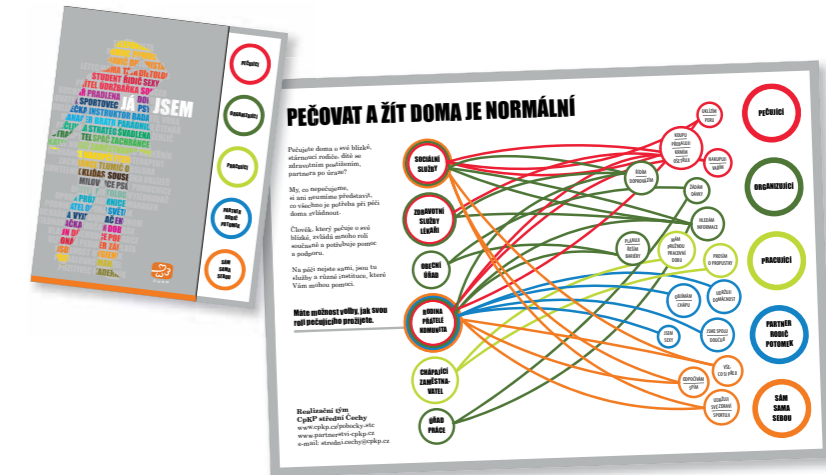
JÁ JSEM

STUDENT RODIČ SEXY
PRADLENA
SPORTOVEC
KLIDAS SOUSE

PEČUJÍCÍ
ORGANIZUJÍCÍ
PRACUJÍCÍ
PARTNER RODIČ POTOMEK
SÁM SAMA SEBOU

PEČOVAT A ŽÍT DOMA JE NORMÁLNÍ

Pečujete doma o své blízké, stárnoucí rodiče, dítě se zdravotním postižením, partnera po úrazu?

My, co nepečujeme, si ani neumíme představit, co všechno je potřeba při péči doma zvládnout.

Člověk, který pečuje o své blízké, zvládá mnoho rolí současně a potřebuje pomoc a podporu.

Na péči nejste sami, jsou tu služby a různé instituce, které Vám mohou pomoci.

Máte možnost volby, jak svou roli pečujícího prožijete.

Realizační tým
CpKP střední Čechy
www.cpkp.cz/pobocky-stc
www.partnerstvi-cpkp.cz
e-mail: stredni.cechy@cpkp.cz

SOCIÁLNÍ SLUŽBY
ZDRAVOTNÍ SLUŽBY LÉKAŘI
OBECNÍ ÚŘAD
RODINA PŘÁTELÉ KOMUNITA
CHÁPAJÍCÍ ZAMĚSTNAVATEL
ÚŘAD PRÁCE

UKLIDIM PODLAHU
KOUPU PŘÍPRAVKY
VAŘENÍ OBĚDŮ
NAKUPUJI VÁNOCE
ŘEŠÍM DOPRAVU
ŽÁDÁM DÁVKY
HLEDÁM INFORMACE
PLÁNUJI ŘEŠÍM BARIÉRY
MÁM PRUŽNOU PRACOVNÍ DOBU
PROSÍM O PROPUSTKY
ŘEŠÍM ZAMĚSTNANOST
DRŽÍM SE ZÁKONŮ
ZAKU SPOLU DOKTOR
JSEM SÁM
ODPOČÍVÁM
VÍC ČASU PRO SEBE
SPORTOVNÍ AKTIVITY